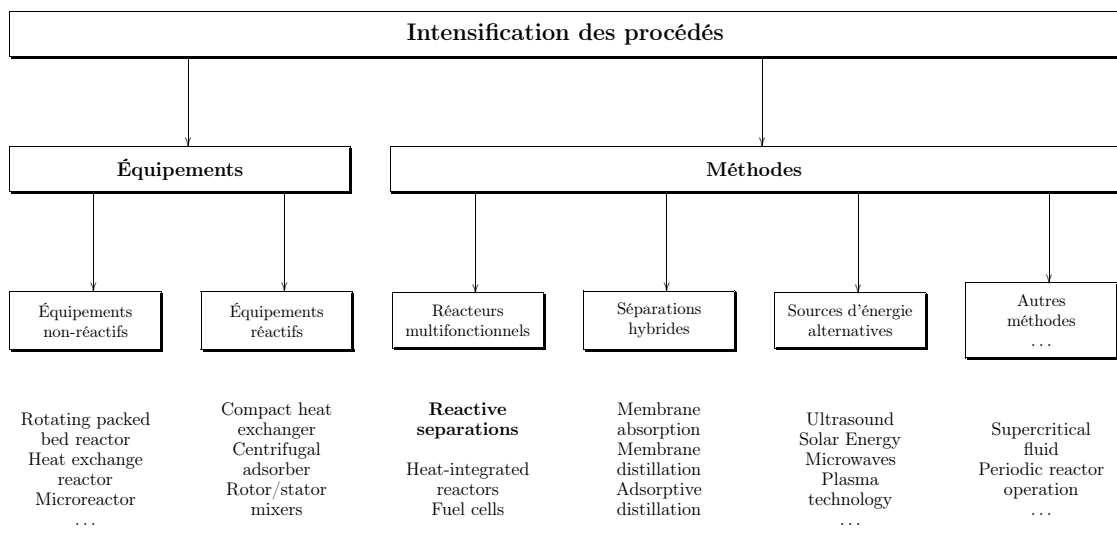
Intensification des procédés

Équipements

Méthodes

Équipements non-réactifs

Équipements réactifs

Réacteurs multifonctionnels

Séparations hybrides

Sources d'énergie alternatives

Autres méthodes ...

Rotating packed bed reactor
Heat exchange reactor
Microreactor
...

Compact heat exchanger
Centrifugal adsorber
Rotor/stator mixers

**Reactive separations**

Heat-integrated reactors
Fuel cells

Membrane absorption
Membrane distillation
Adsorptive distillation

Ultrasound
Solar Energy
Microwaves
Plasma technology
...

Supercritical fluid
Periodic reactor operation
...